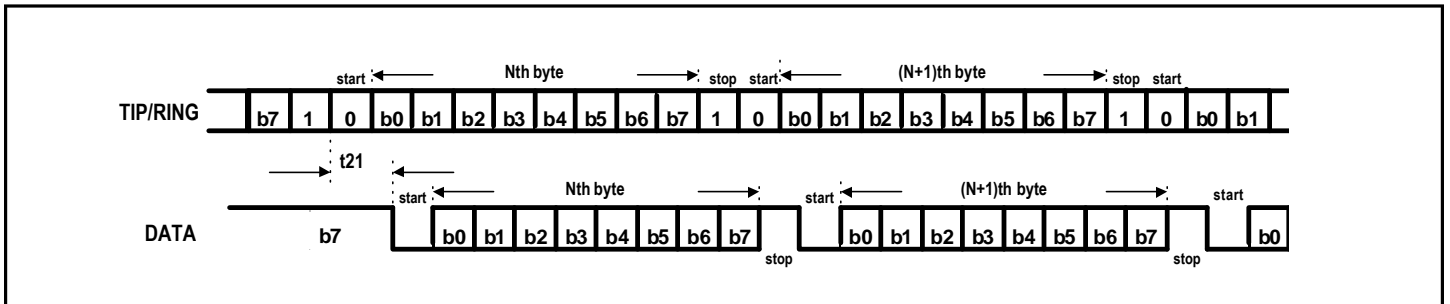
start Nth byte stop start (N+1)th byte stop start

TIP/RING b7 1 0 b0 b1 b2 b3 b4 b5 b6 b7 1 0 b0 b1 b2 b3 b4 b5 b6 b7 1 0 b0 b1

t21

start Nth byte start (N+1)th byte start

DATA b7 b0 b1 b2 b3 b4 b5 b6 b7 stop b0 b1 b2 b3 b4 b5 b6 b7 stop b0